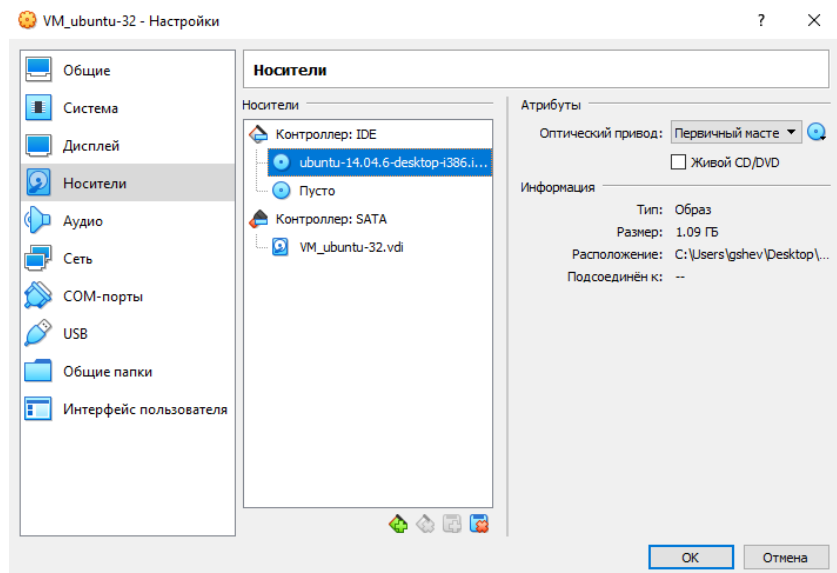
VM_ubuntu-32 - Настройки

?

Общие
Система
Дисплей
Носители
Аудио
Сеть
COM-порты
USB
Общие папки
Интерфейс пользователя

Носители

Носители

Контроллер: IDE
ubuntu-14.04.6-desktop-i386.i...
Пусто
Контроллер: SATA
VM_ubuntu-32.vdi

Атрибуты

Оптический привод: Первичный масте

Живой CD/DVD

Информация

Тип: Образ
Размер: 1.09 ГБ
Расположение: C:\Users\gshev\Desktop\...
Подсоединён к: --

OK
Отмена